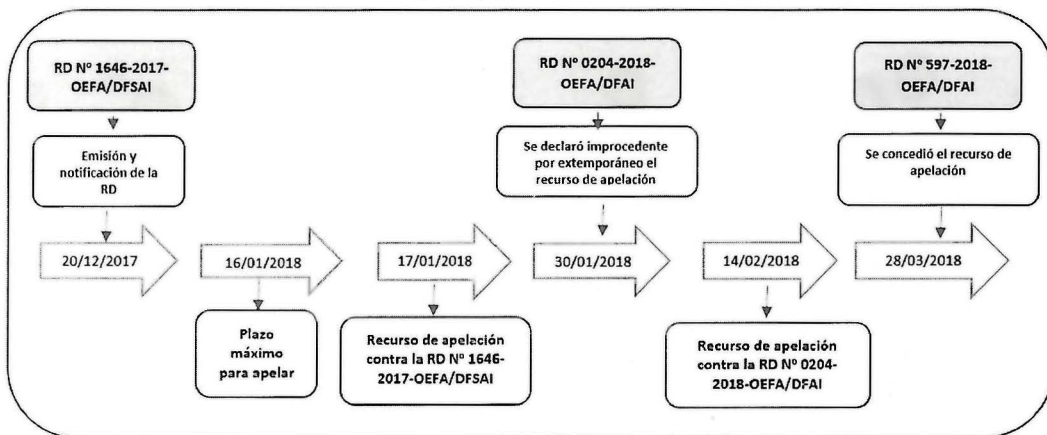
RD Nº 1646-2017-OEFA/DFSAI

Emisión y notificación de la RD

20/12/2017

16/01/2018

Plazo máximo para apelar

17/01/2018

Recurso de apelación contra la RD Nº 1646-2017-OEFA/DFSAI

RD Nº 0204-2018-OEFA/DFAI

Se declaró improcedente por extemporáneo el recurso de apelación

30/01/2018

14/02/2018

Recurso de apelación contra la RD Nº 0204-2018-OEFA/DFAI

RD Nº 597-2018-OEFA/DFAI

Se concedió el recurso de apelación

28/03/2018